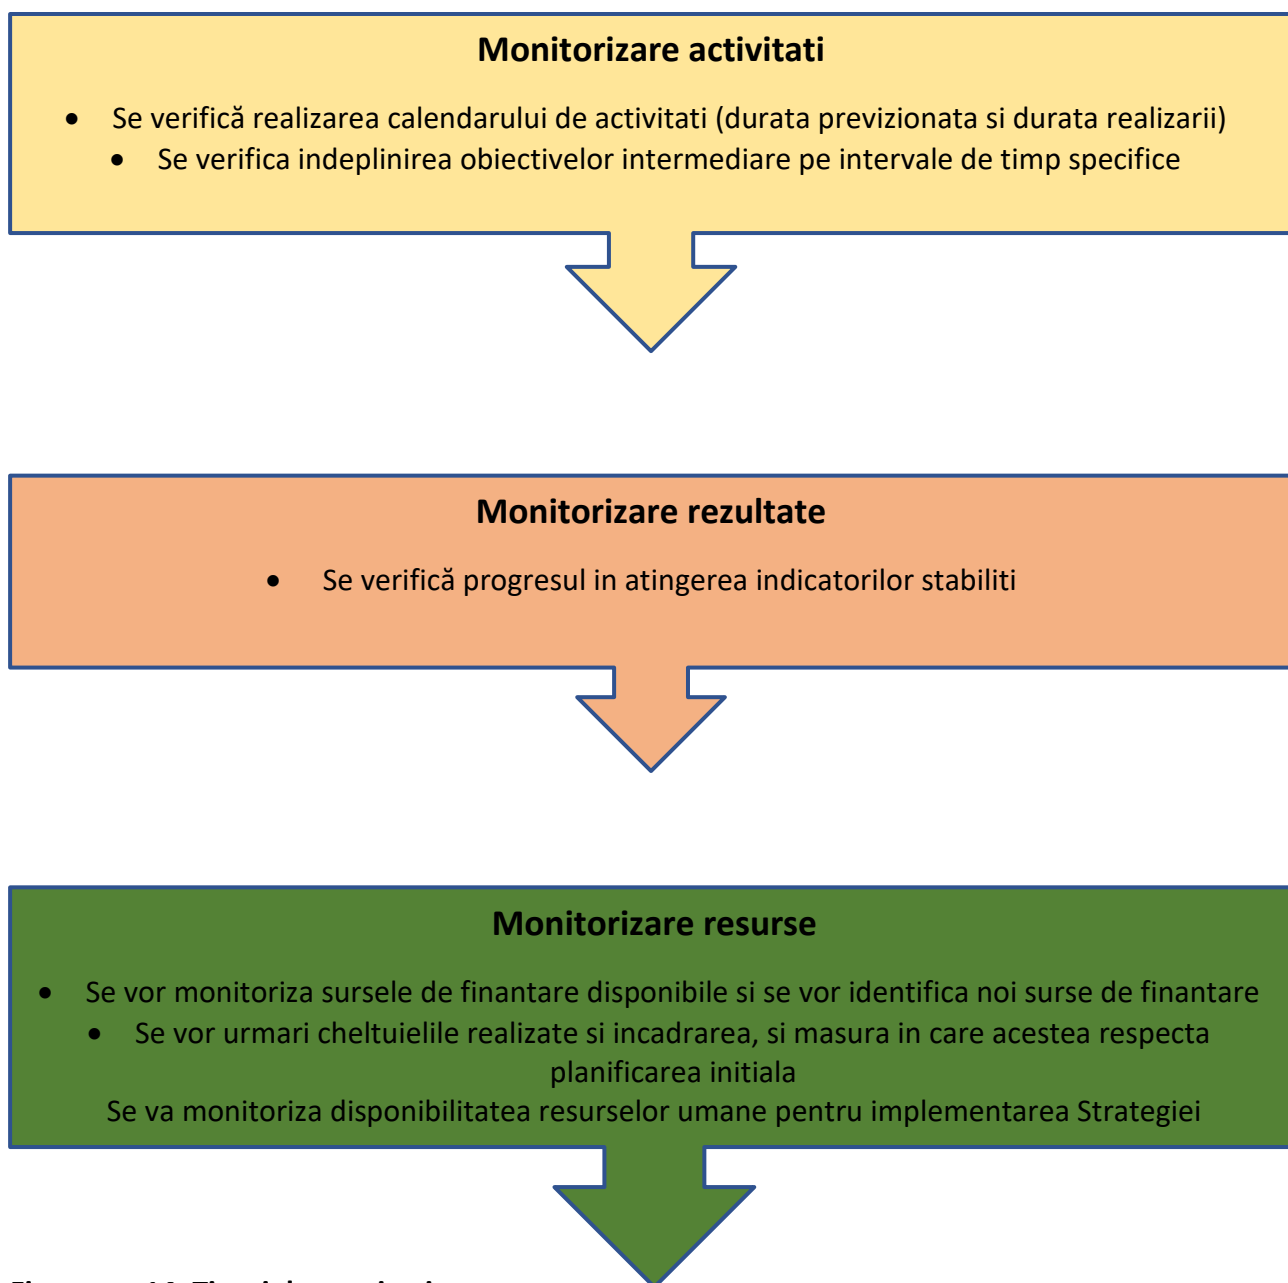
Monitorizare activitati

- Se verifică realizarea calendarului de activitati (durata previzionata si durata realizarii)
- Se verifica indeplinirea obiectivelor intermediare pe intervale de timp specifice

Monitorizare rezultate

- Se verifică progresul in atingerea indicatorilor stabiliti

Monitorizare resurse

- Se vor monitoriza sursele de finantare disponibile si se vor identifica noi surse de finantare
- Se vor urmari cheltuielile realizate si incadrarea, si masura in care acestea respecta planificarea initiala

Se va monitoriza disponibilitatea resurselor umane pentru implementarea Strategiei

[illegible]